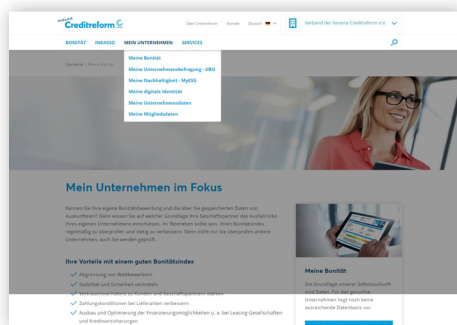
Creditreform

Über Creditreform Kontakt Deutsch

Verband der Vereine Creditreform e.V.

BONITÄT INKASSO MEIN UNTERNEHMEN SERVICES

Startseite > Meine Bonität

Meine Bonität
Meine Unternehmensbefragung - UBG
Meine Nachhaltigkeit - MyESG
Meine digitale Identität
Meine Unternehmensdaten
Meine Mitgliedsdaten

Mein Unternehmen im Fokus

Kennen Sie Ihre eigene Bonitätsbewertung und die über Sie gespeicherten Daten von Auskunfteien? Dann wissen Sie auf welcher Grundlage Ihre Geschäftspartner das Ausfallrisiko Ihres eigenen Unternehmens einschätzen. Ihr Bestreben sollte sein, Ihren Bonitätsindex regelmäßig zu überprüfen und stetig zu verbessern. Denn nicht nur Sie überprüfen andere Unternehmen, auch Sie werden geprüft.

Ihre Vorteile mit einem guten Bonitätsindex

Abgrenzung von Wettbewerbern
Stabilität und Sicherheit vermitteln
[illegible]
Zahlungskonditionen bei Lieferanten verbessern
Ausbau und Optimierung der Finanzierungsmöglichkeiten u. a. bei Leasing-Gesellschaften und Kreditversicherungen

Meine Bonität

Die Grundlage unserer Bonitätsauskunft sind Daten. Für das gesuchte Unternehmen liegt noch keine ausreichende Datenbasis vor.